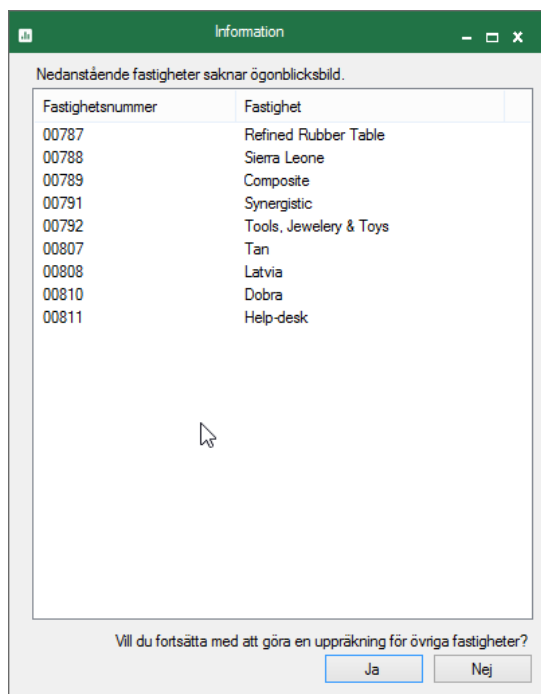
Information

Nedanstående fastigheter saknar ögonblicksbild.

| Fastighetsnummer | Fastighet |
|---|---|
| 00787 | Refined Rubber Table |
| 00788 | Sierra Leone |
| 00789 | Composite |
| 00791 | Synergistic |
| 00792 | Tools, Jewelery & Toys |
| 00807 | Tan |
| 00808 | Latvia |
| 00810 | Dobra |
| 00811 | Help-desk |

Vill du fortsätta med att göra en uppräkning för övriga fastigheter?

Ja

Nej